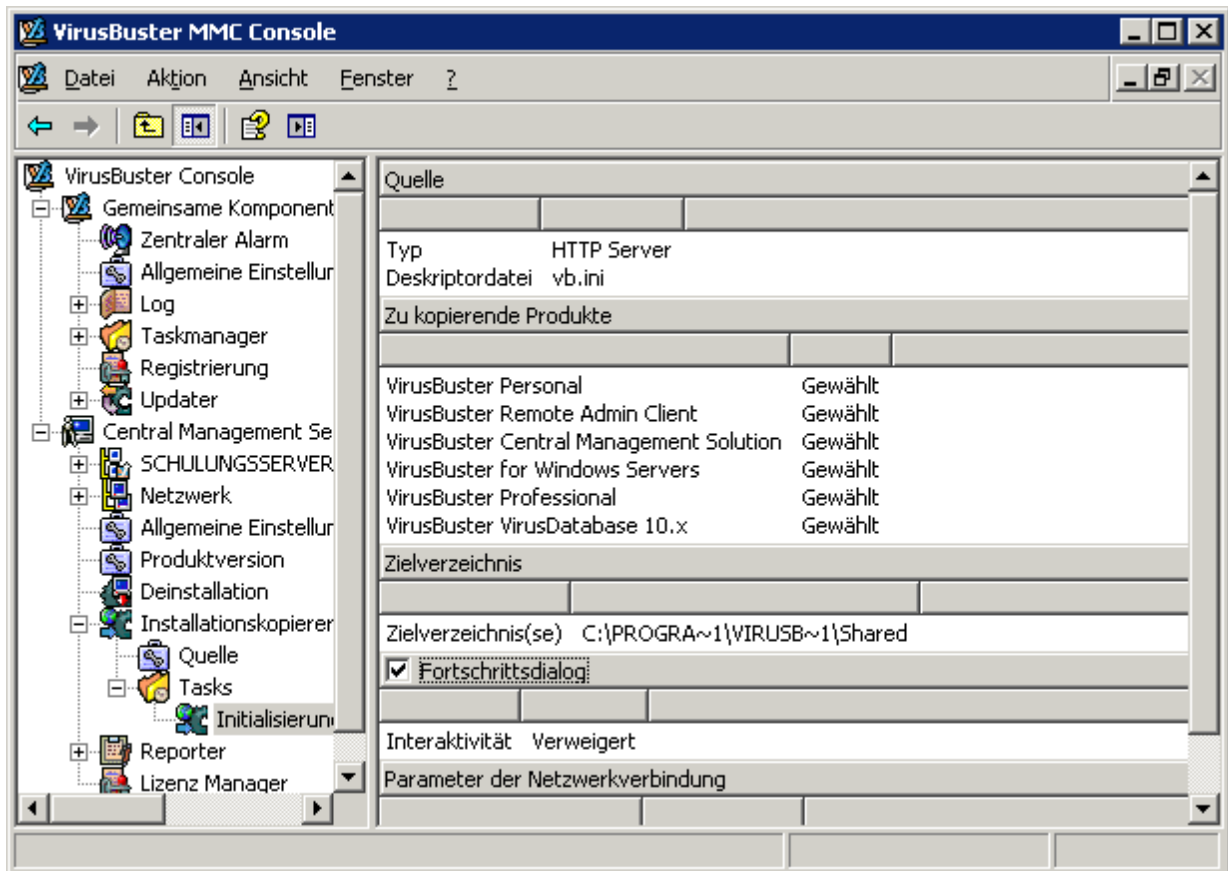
VirusBuster MMC Console

Datei Aktion Ansicht Fenster ?

VirusBuster Console
Gemeinsame Komponent
Zentraler Alarm
Allgemeine Einstellur
Log
Taskmanager
Registrierung
Updater
Central Management Se
SCHULUNGSSERVER
Netzwerk
Allgemeine Einstellur
Produktversion
Deinstallation
Installationskopierer
Quelle
Tasks
Initialisierun
Reporter
Lizenz Manager

Quelle

| | |
|---|---|
| Typ | HTTP Server |
| Deskriptordatei | vb.ini |

Zu kopierende Produkte

| | |
|---|---|
| VirusBuster Personal | Gewählt |
| VirusBuster Remote Admin Client | Gewählt |
| VirusBuster Central Management Solution | Gewählt |
| VirusBuster for Windows Servers | Gewählt |
| VirusBuster Professional | Gewählt |
| VirusBuster VirusDatabase 10.x | Gewählt |

Zielverzeichnis

Zielverzeichnis(se) C:\PROGRA~1\VIRUSB~1\Shared

☑ Fortschrittsdialog

Interaktivität Verweigert

Parameter der Netzwerkverbindung